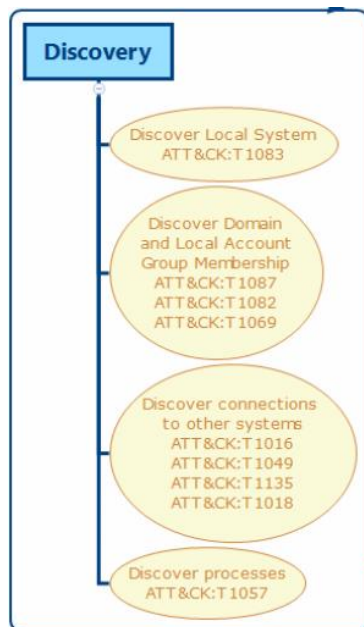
Discovery

Discover Local System
ATT&CK:T1083

Discover Domain and Local Account Group Membership
ATT&CK:T1087
ATT&CK:T1082
ATT&CK:T1069

Discover connections to other systems
ATT&CK:T1016
ATT&CK:T1049
ATT&CK:T1135
ATT&CK:T1018

Discover processes
ATT&CK:T1057